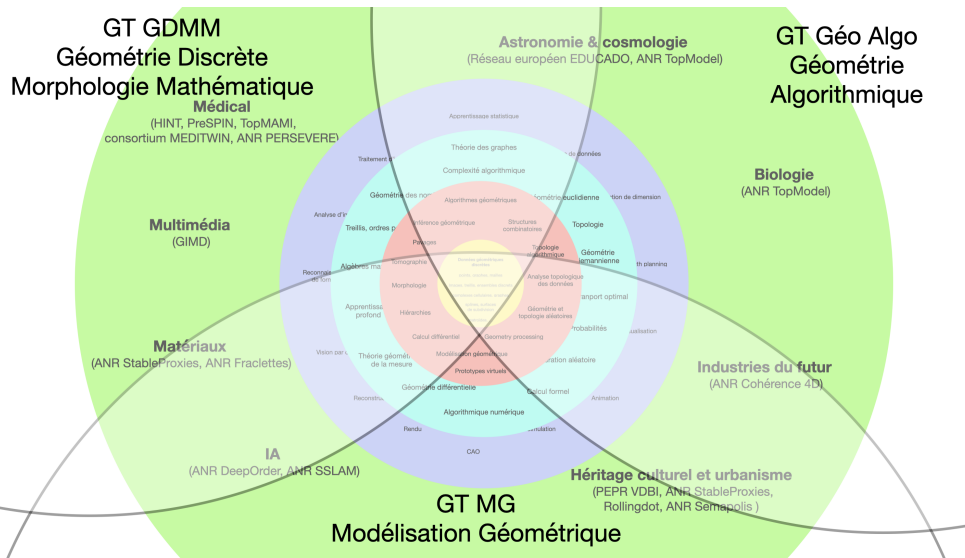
GT GDMM
Géométrie Discrète
Morphologie Mathématique

GT Géo Algo
Géométrie
Algorithmique

Astronomie & cosmologie
(Réseau européen EDUCADO, ANR TopModel)

Médical
(HINT, PreSPIN, TopMAMI, consortium MEDITWIN, ANR PERSEVERE)

Biologie
(ANR TopModel)

Multimédia
(GIMD)

Matériaux
(ANR StableProxies, ANR Fraclettes)

Industries du futur
(ANR Cohérence 4D)

IA
(ANR DeepOrder, ANR SSLAM)

Héritage culturel et urbanisme
(PEPR VDBI, ANR StableProxies, Rollingdot, ANR Semapolis )

Apprentissage statistique
Traitement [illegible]
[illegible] de données
Théorie des graphes
Complexité algorithmique
Géométrie des no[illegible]
Géométrie euclidienne
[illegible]ction de dimension
Analyse d'i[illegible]
Algorithmes géométriques
Inférence géométrique
Structures combinatoires
Topologie
Treillis, ordres p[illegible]
Pavages
Topologie algorithmique
Géométrie riemannienne
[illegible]h planning
Reconnai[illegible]
Algèbres ma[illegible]
Tomographie
Analyse topologique des données
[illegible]ransport optimal
Morphologie
Apprentiss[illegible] profond
Hiérarchies
Géométrie et topologie aléatoires
Probabilités
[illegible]ualisation
Calcul différentiel
Geometry processing
Vision par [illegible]
Théorie géométr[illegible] de la mesure
Modélisation géométrique
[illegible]ération aléatoire
Prototypes virtuels
Géométrie différentielle
Calcul formel
Reconstr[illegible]
Animation
Algorithmique numérique
Rendu
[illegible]ulation
CAO

GT MG
Modélisation Géométrique